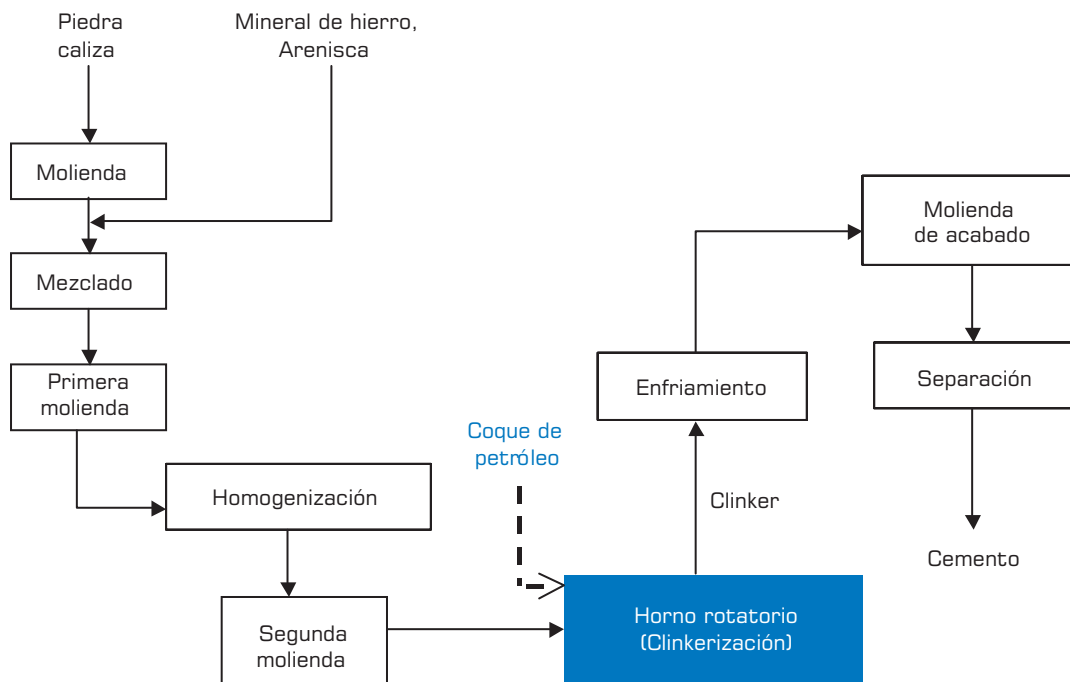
Piedra caliza

Mineral de hierro, Arenisca

Molienda

Mezclado

Primera molienda

Homogenización

Segunda molienda

Coque de petróleo

Horno rotatorio (Clinkerización)

Clinker

Enfriamiento

Molienda de acabado

Separación

Cemento